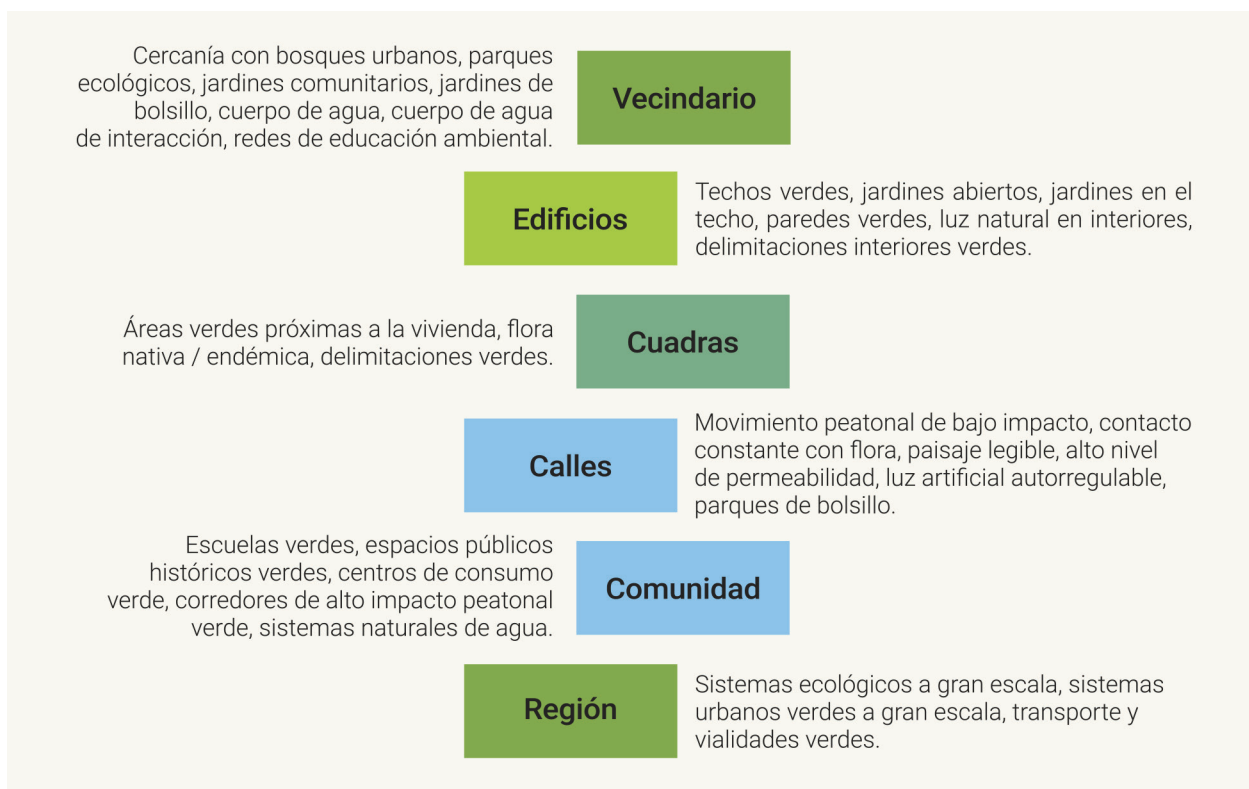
Cercanía con bosques urbanos, parques ecológicos, jardines comunitarios, jardines de bolsillo, cuerpo de agua, cuerpo de agua de interacción, redes de educación ambiental.

Vecindario

Edificios

Techos verdes, jardines abiertos, jardines en el techo, paredes verdes, luz natural en interiores, delimitaciones interiores verdes.

Áreas verdes próximas a la vivienda, flora nativa / endémica, delimitaciones verdes.

Cuadras

Calles

Movimiento peatonal de bajo impacto, contacto constante con flora, paisaje legible, alto nivel de permeabilidad, luz artificial autorregulable, parques de bolsillo.

Escuelas verdes, espacios públicos históricos verdes, centros de consumo verde, corredores de alto impacto peatonal verde, sistemas naturales de agua.

Comunidad

Región

Sistemas ecológicos a gran escala, sistemas urbanos verdes a gran escala, transporte y vialidades verdes.